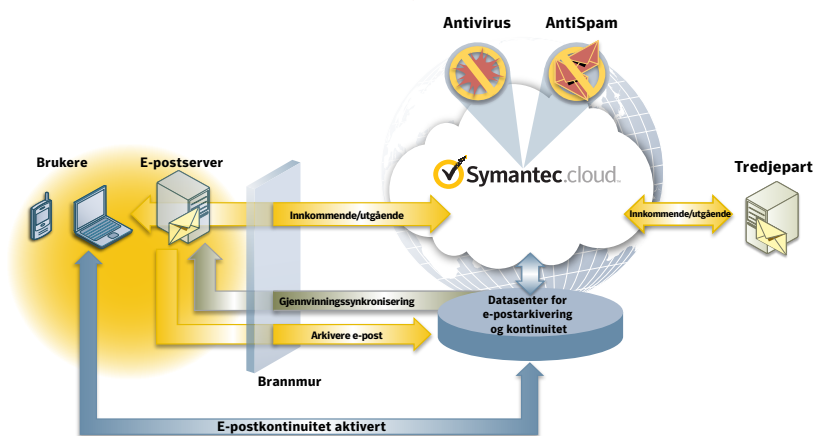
Antivirus

AntiSpam

Brukere

E-postserver

Symantec.cloud

Tredjepart

Innkommende/utgående

Innkommende/utgående

Gjenvinningssynkronisering

Datasenter for e-postarkivering og kontinuitet

Arkivere e-post

Brannmur

E-postkontinuitet aktivert